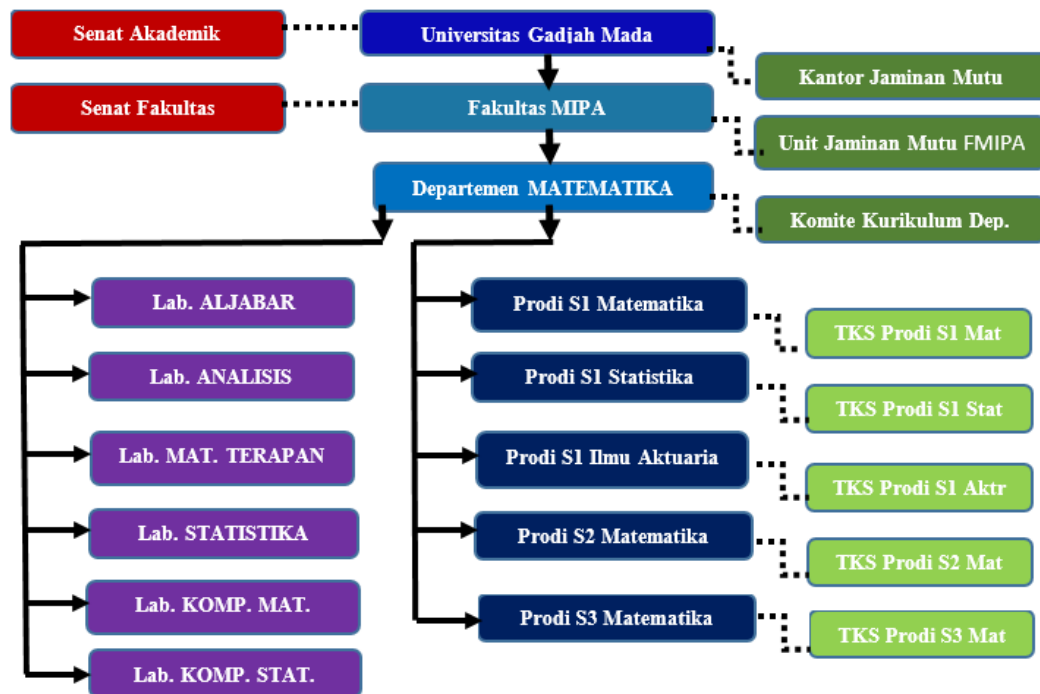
Senat Akademik

Universitas Gadjah Mada

Kantor Jaminan Mutu

Senat Fakultas

Fakultas MIPA

Unit Jaminan Mutu FMIPA

Departemen MATEMATIKA

Komite Kurikulum Dep.

Lab. ALJABAR

Lab. ANALISIS

Lab. MAT. TERAPAN

Lab. STATISTIKA

Lab. KOMP. MAT.

Lab. KOMP. STAT.

Prodi S1 Matematika

TKS Prodi S1 Mat

Prodi S1 Statistika

TKS Prodi S1 Stat

Prodi S1 Ilmu Aktuaria

TKS Prodi S1 Aktr

Prodi S2 Matematika

TKS Prodi S2 Mat

Prodi S3 Matematika

TKS Prodi S3 Mat